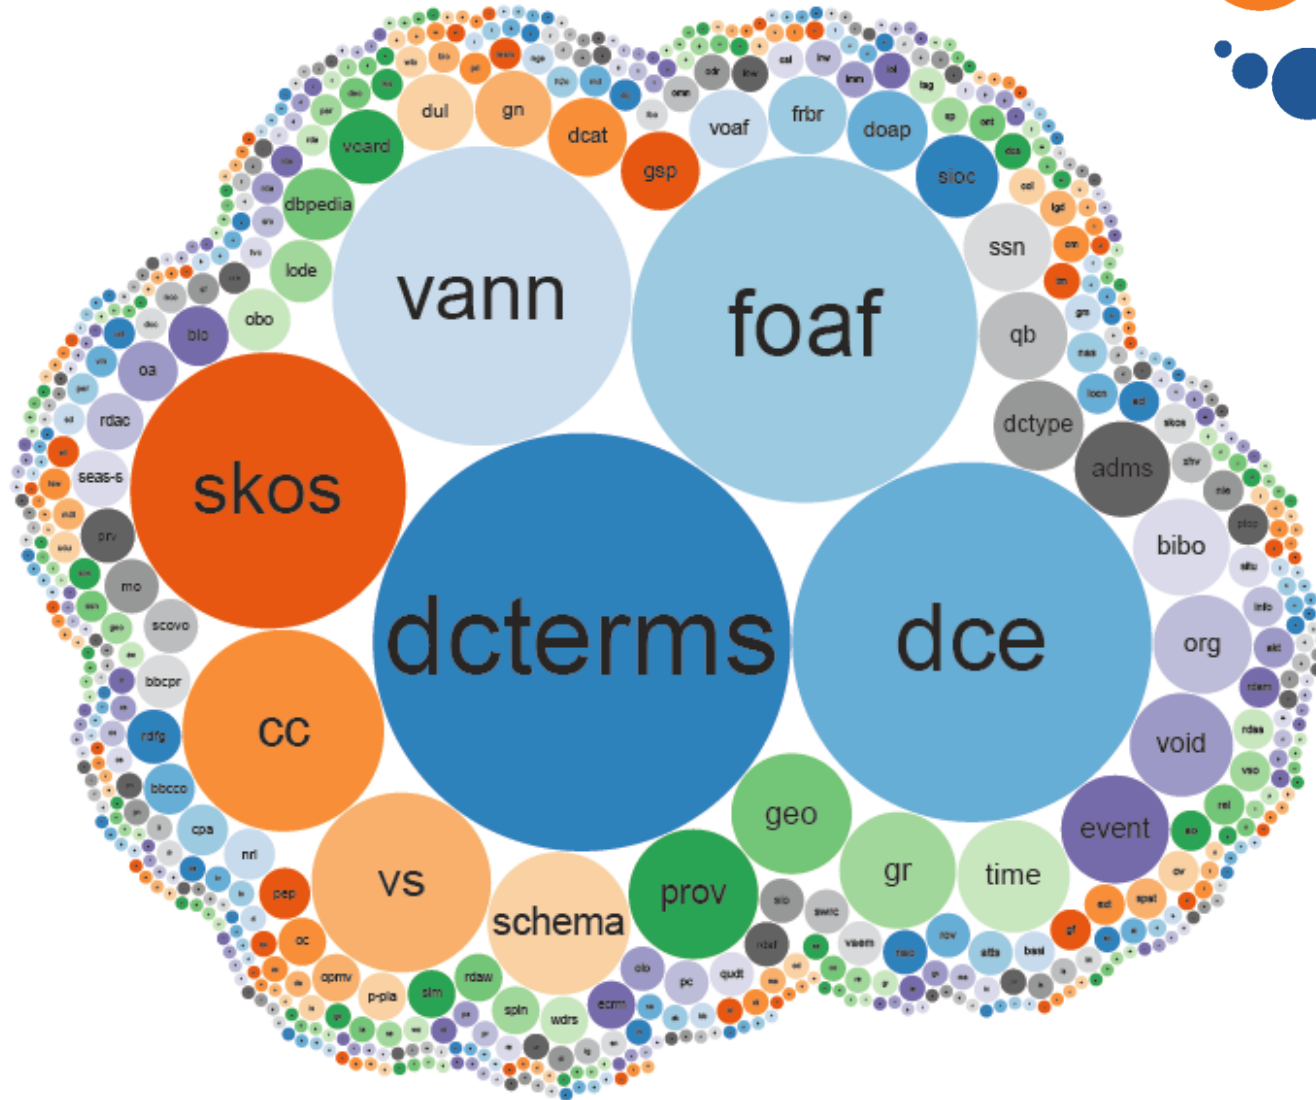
dul gn dcat gsp voaf frbr doap sioc vcard dbpedia lode obo vann foaf ssn qb oa bio rdac skos dctype adms seas-s prv mo scovo bbcpr rdfg bbcco cpa nrl pep oc opmv p-pla sim rdaw spin wdrs ecrm cc vs schema dcterms dce bibo org void event geo prov gr time slp swc rdaf qudt pc olo vaem tzont atta basl